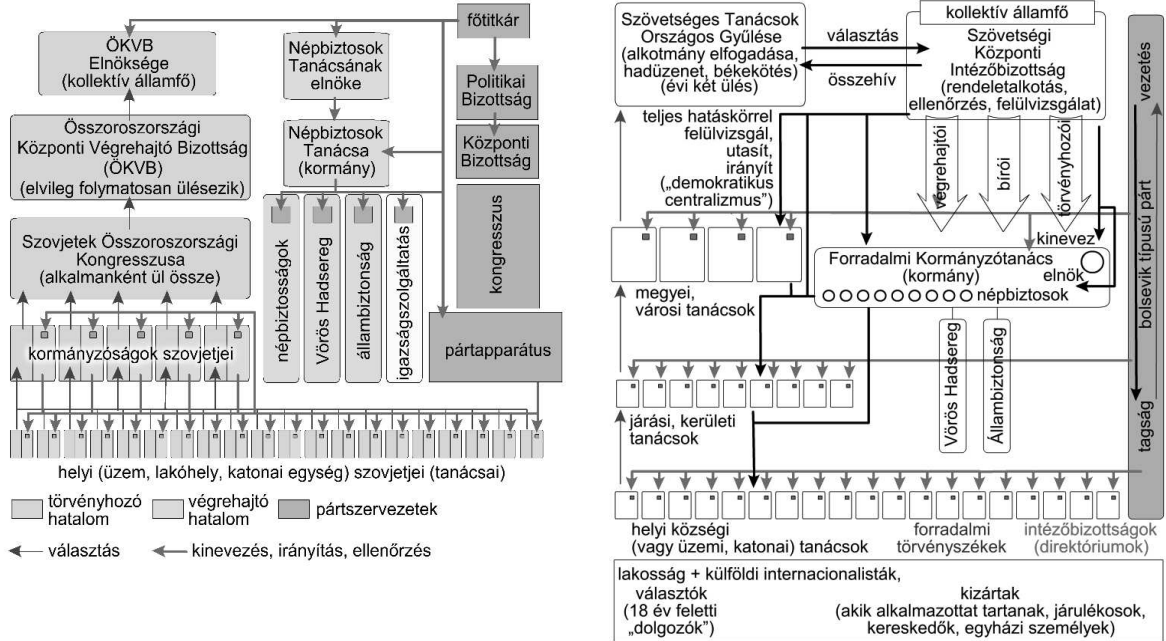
főtitkár

ÖKVB Elnöksége (kollektív államfő)

Népbiztosok Tanácsának elnöke

Politikai Bizottság

Összoroszországi Központi Végrehajtó Bizottság (ÖKVB) (elvileg folymatosan ülésezik)

Népbiztosok Tanácsa (kormány)

Központi Bizottság

Szovjetek Összoroszországi Kongresszusa (alkalmanként ül össze)

népbiztosságok

Vörös Hadsereg

állambiztonság

igazságszolgáltatás

kongresszus

kormányzóságok szovjetjei

pártapparátus

helyi (üzem, lakóhely, katonai egység) szovjetjei (tanácsai)

törvényhozó hatalom

végrehajtó hatalom

pártszervezetek

választás

kinevezés, irányítás, ellenőrzés

Szövetséges Tanácsok Országos Gyűlése (alkotmány elfogadása, hadüzenet, békekötés) (évi két ülés)

választás

összehív

kollektív államfő

Szövetségi Központi Intézőbizottság (rendeletalkotás, ellenőrzés, felülvizsgálat)

vezetés

teljes hatáskörrel felülvizsgál, utasít, irányít („demokratikus centralizmus")

végrehajtói

bírói

törvényhozói

kinevez

Forradalmi Kormányzótanács (kormány)

elnök

népbiztosok

bolsevik típusú párt

megyei, városi tanácsok

Vörös Hadsereg

Állambiztonság

járási, kerületi tanácsok

tagság

helyi községi (vagy üzemi, katonai) tanácsok

forradalmi törvényszékek

intézőbizottságok (direktóriumok)

lakosság + külföldi internacionalisták,

választók (18 év feletti „dolgozók")

kizártak (akik alkalmazottat tartanak, járulékosok, kereskedők, egyházi személyek)